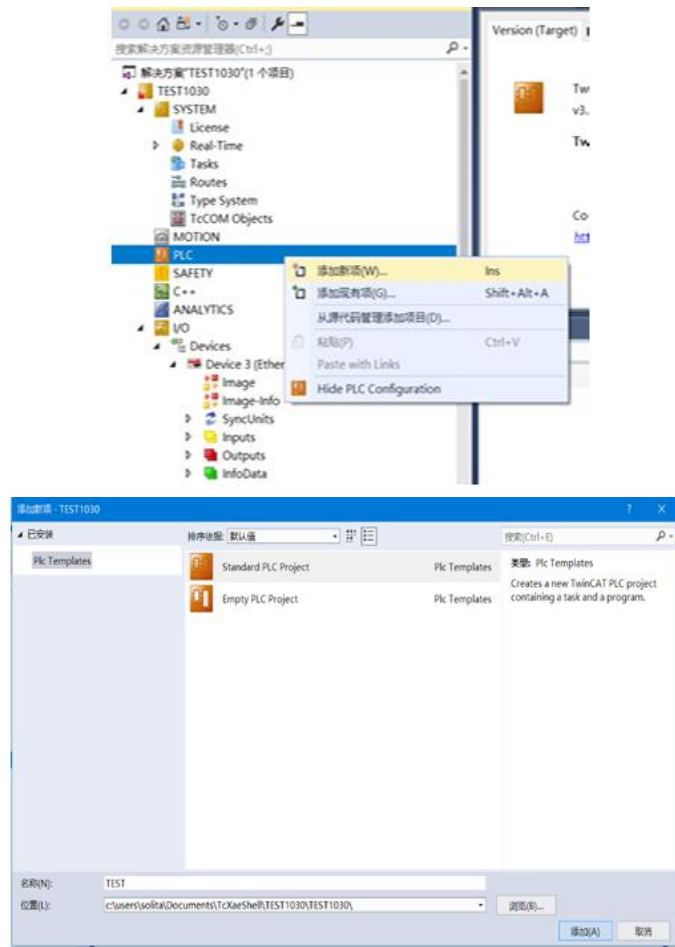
搜索解决方案资源管理器(Ctrl+;)

解决方案"TEST1030"(1 个项目)
TEST1030
SYSTEM
License
Real-Time
Tasks
Routes
Type System
TcCOM Objects
MOTION
PLC
SAFETY
C++
ANALYTICS
I/O
Devices
Device 3 (Ether
Image
Image-Info
SyncUnits
Inputs
Outputs
InfoData

Version (Target)
Tw
v3.
Tw
Co
htt

添加新项(W)... Ins
添加现有项(G)... Shift+Alt+A
从源代码管理添加项目(D)...
粘贴(P) Ctrl+V
Paste with Links
Hide PLC Configuration

添加新项 - TEST1030
? X
已安装
Plc Templates
排序依据: 默认值
搜索(Ctrl+E)
Standard PLC Project Plc Templates
Empty PLC Project Plc Templates
类型: Plc Templates
Creates a new TwinCAT PLC project containing a task and a program.
名称(N): TEST
位置(L): c:\users\solita\Documents\TcXaeShell\TEST1030\TEST1030\
浏览(B)...
添加(A) 取消